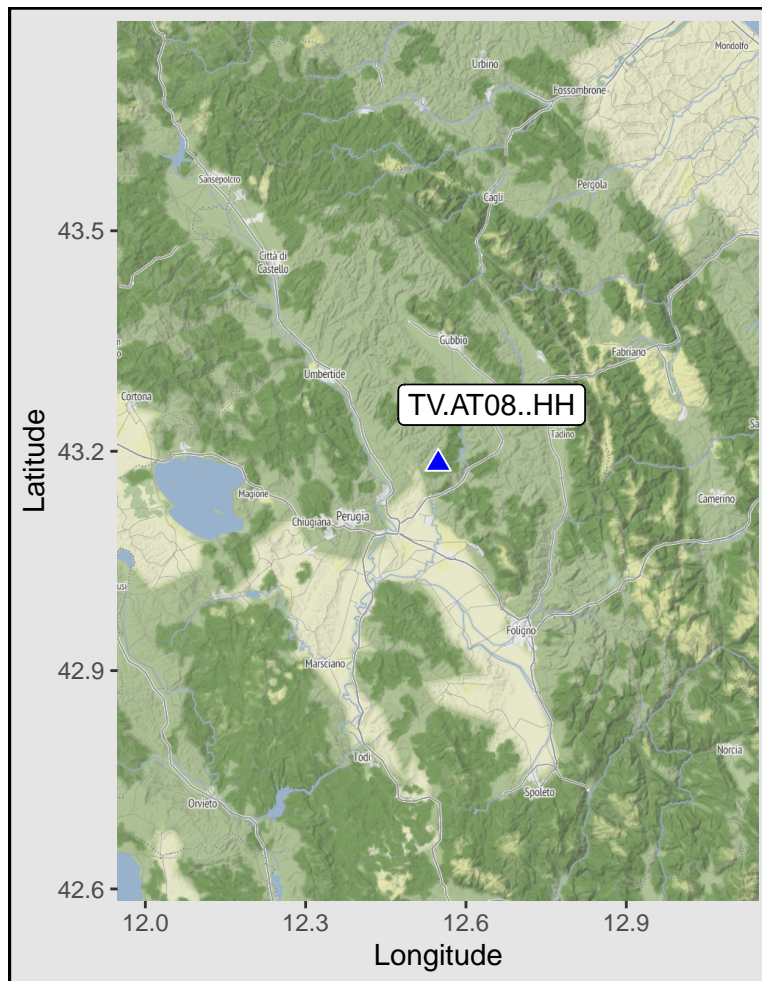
Mondolfo
Urbino
Fossombrone
Sansepolcro
Cagli
Pergola
43.5
Città di Castello
Gubbio
Fabriano
Umbertide
Cortona
TV.AT08..HH
Tadino
43.2
Latitude
Magione
Camerino
Chiugiana
Perugia
Foligno
42.9
Marsciano
Norcia
Todi
Spoleto
Orvieto
42.6
12.0
12.3
12.6
12.9
Longitude